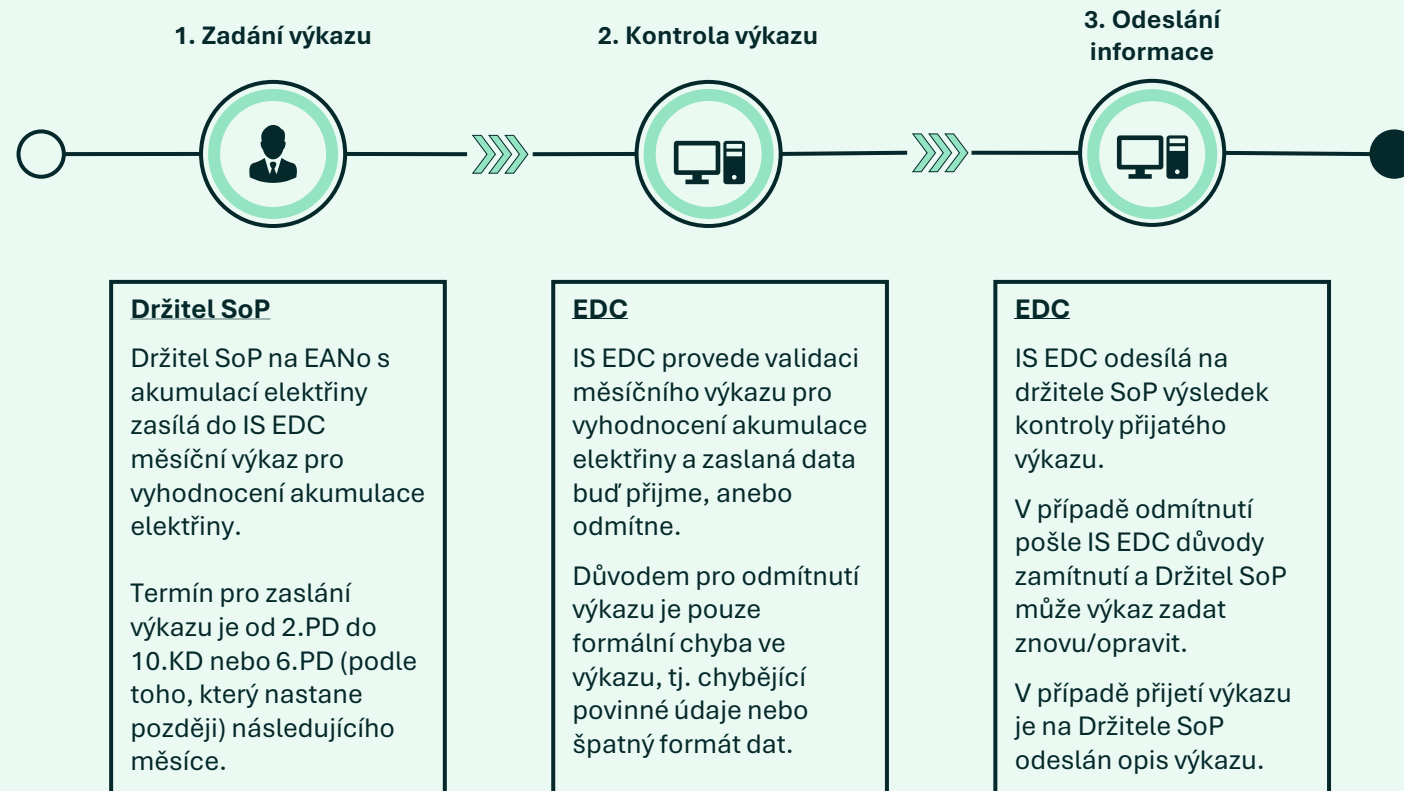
1. Zadání výkazu

2. Kontrola výkazu

3. Odeslání informace

Držitel SoP

Držitel SoP na EANo s akumulací elektřiny zasílá do IS EDC měsíční výkaz pro vyhodnocení akumulace elektřiny.

Termín pro zaslání výkazu je od 2.PD do 10.KD nebo 6.PD (podle toho, který nastane později) následujícího měsíce.

EDC

IS EDC provede validaci měsíčního výkazu pro vyhodnocení akumulace elektřiny a zaslaná data buď přijme, anebo odmítne.

Důvodem pro odmítnutí výkazu je pouze formální chyba ve výkazu, tj. chybějící povinné údaje nebo špatný formát dat.

EDC

IS EDC odesílá na držitele SoP výsledek kontroly přijatého výkazu.

V případě odmítnutí pošle IS EDC důvody zamítnutí a Držitel SoP může výkaz zadat znovu/opravit.

V případě přijetí výkazu je na Držitele SoP odeslán opis výkazu.